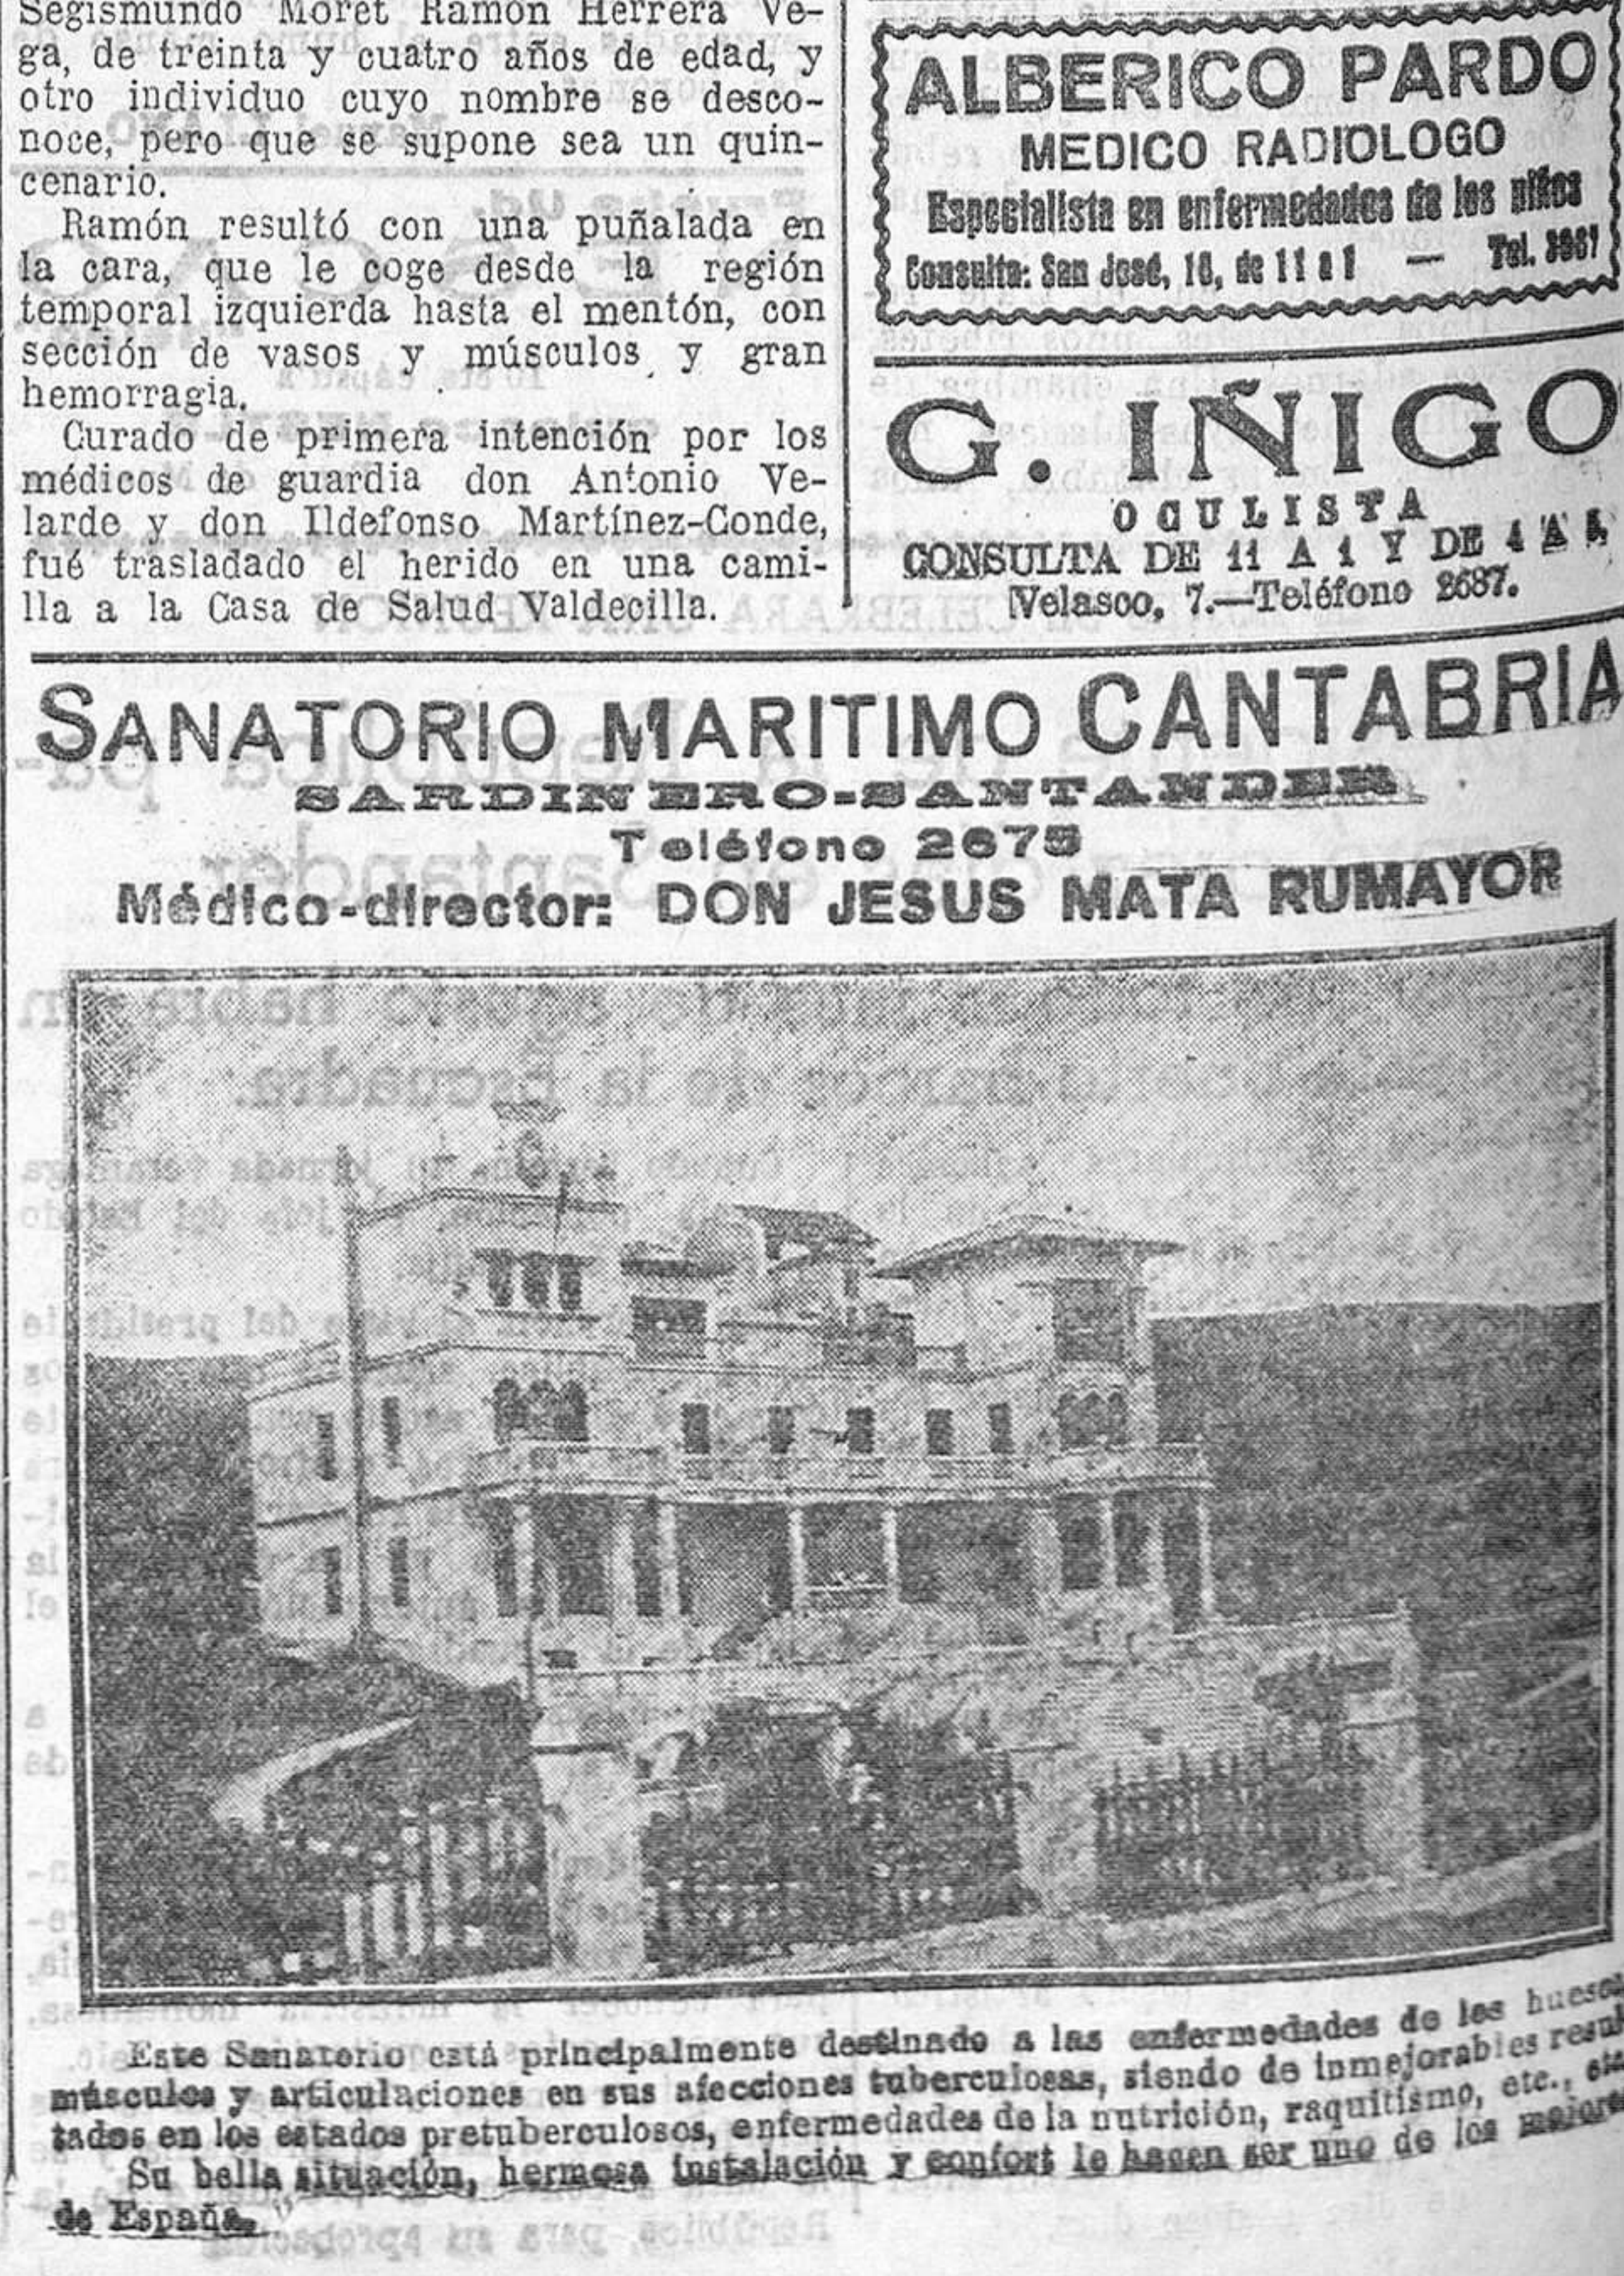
Segismundo Moret Ramón Herrera Vega, de treinta y cuatro años de edad, y otro individuo cuyo nombre se desconoce, pero que se supone sea un quincenario.

Ramón resultó con una puñalada en la cara, que le coge desde la región temporal izquierda hasta el mentón, con sección de vasos y músculos y gran hemorragia.

Curado de primera intención por los médicos de guardia don Antonio Velarde y don Ildefonso Martínez-Conde, fué trasladado el herido en una camilla a la Casa de Salud Valdecilla.

ALBERICO PARDO
MEDICO RADIOLOGO
Especialista en enfermedades de los niños
Consulta: San José, 18, de 11 a 1 — Tel. 3687

G. IÑIGO
OCULISTA
CONSULTA DE 11 A 1 Y DE 4 A 5
Velasco, 7.—Teléfono 2687.

SANATORIO MARITIMO CANTABRIA
SARDINERO-SANTANDER
Teléfono 2675
Médico-director: DON JESUS MATA RUMAYOR

Este Sanatorio está principalmente destinado a las enfermedades de los huesos, músculos y articulaciones en sus afecciones tuberculosas, siendo de inmejorables resultados en los estados pretuberculosos, enfermedades de la nutrición, raquitismo, etc., etc.

Su bella situación, hermosa instalación y confort le hacen ser uno de los mejores de España.